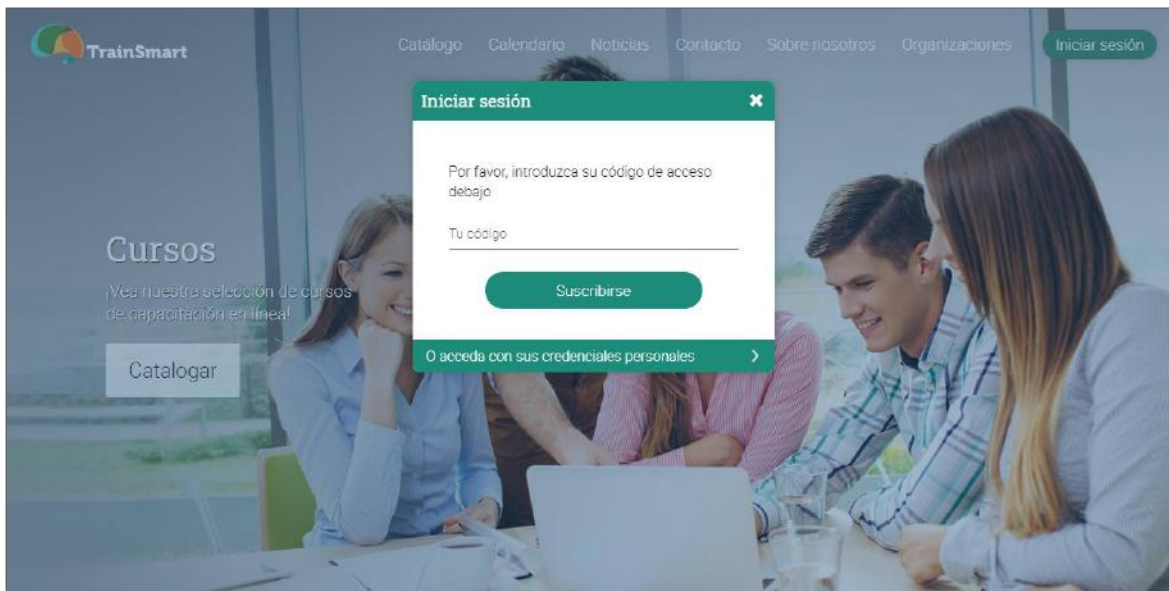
TrainSmart

Catálogo Calendario Noticias Contacto Sobre nosotros Organizaciones Iniciar sesión

Cursos

¡Vea nuestra selección de cursos de capacitación en línea!

Catalogar

Iniciar sesión ✖

Por favor, introduzca su código de acceso debajo

Tu código

Suscribirse

O acceda con sus credenciales personales ›